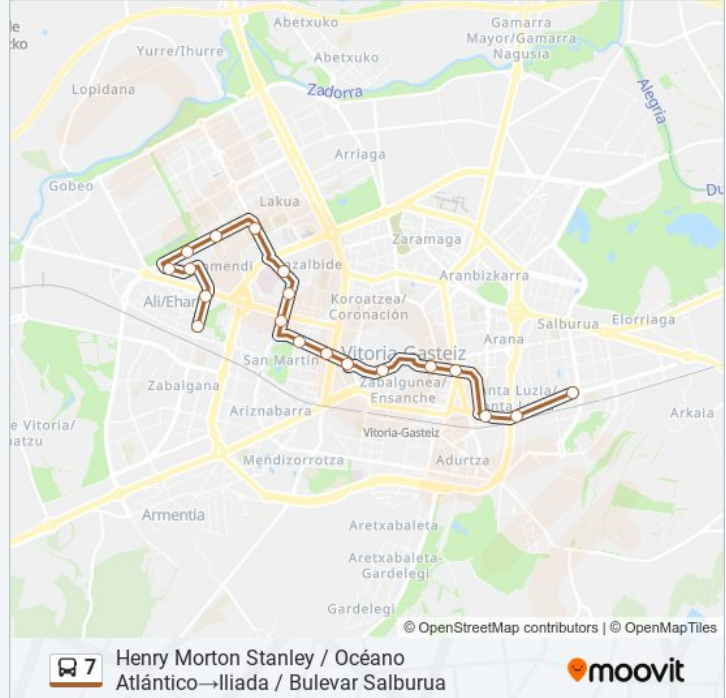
e
cko
Abetxuko
Gamarra
Mayor/Gamarra
Nagusia
Yurre/Ihurre
Abetxuko
Lopidana
Zadorra
Alegria
Arriaga
Gobeo
Du
Lakua
Zaramaga
mendi
zalbide
Aranbizkarra
Ali/Ehari
Koroatzea/
Coronación
Salburua
Elorriaga
Arana
San Martín
Vitoria-Gasteiz
Zabalgana
Zabalgunea/
Ensanche
nta Luzia/
Ariznabarra
Arkaia
e Vitoria/
atzu
Vitoria-Gasteiz
Mendizorrotza
Adurtza
Armentia
Aretxabaleta
Aretxabaleta-
Gardelegi
Gardelegi
© OpenStreetMap contributors | © OpenMapTiles
7
Henry Morton Stanley / Océano Atlántico→Iliada / Bulevar Salburua
moovit